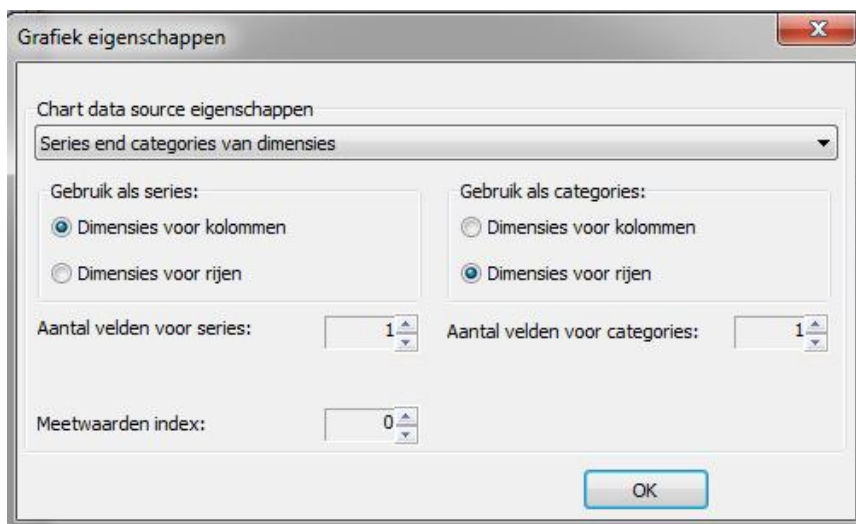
Grafiek eigenschappen

Chart data source eigenschappen

Series end categories van dimensies

Gebruik als series:

Dimensies voor kolommen

Dimensies voor rijen

Gebruik als categories:

Dimensies voor kolommen

Dimensies voor rijen

Aantal velden voor series: 1

Aantal velden voor categories: 1

Meetwaarden index: 0

OK